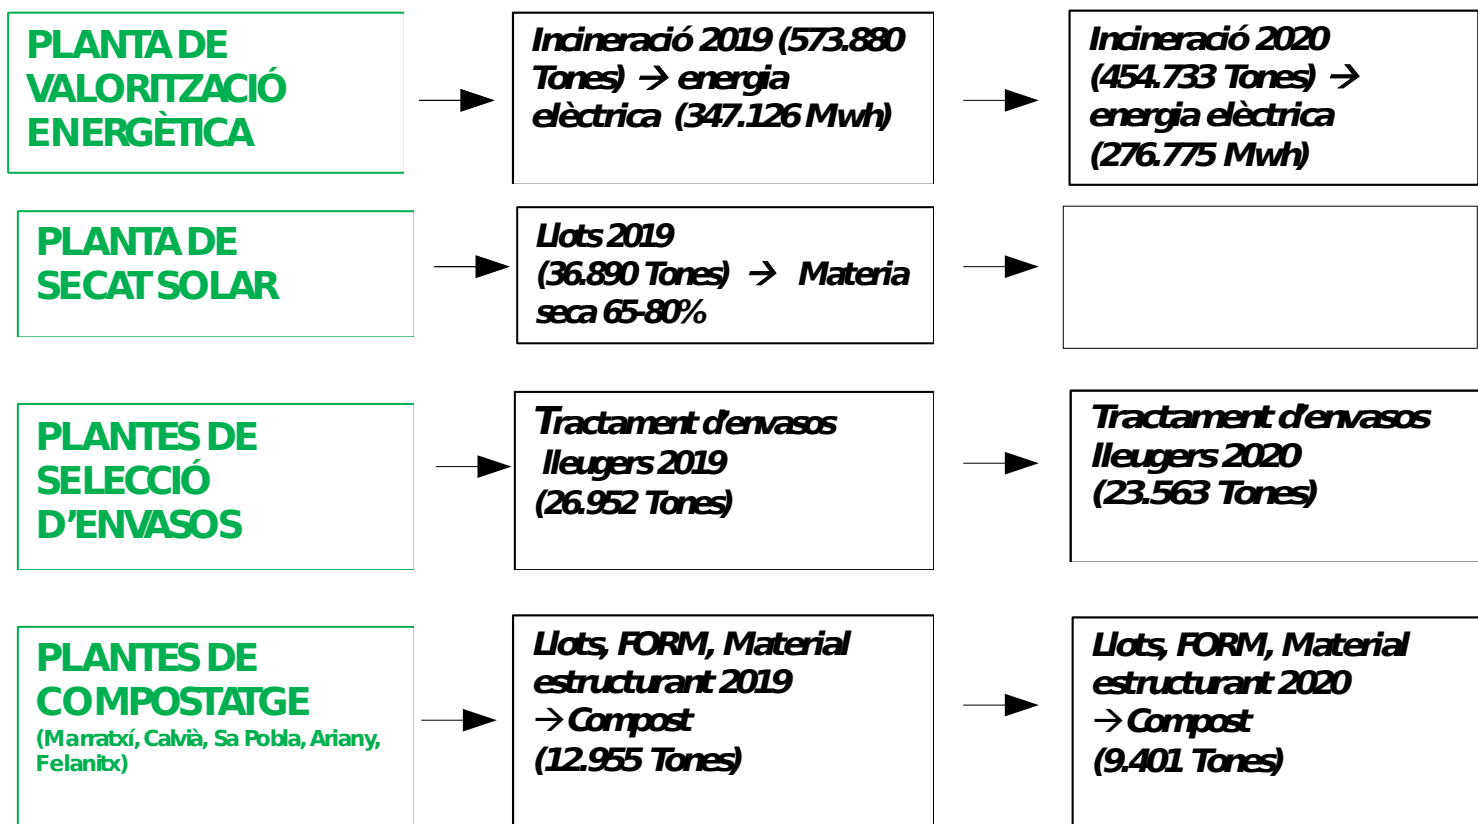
PLANTA DE VALORITZACIÓ ENERGÈTICA

Incineració 2019 (573.880 Tones) → energia elèctrica (347.126 Mwh)

Incineració 2020 (454.733 Tones) → energia elèctrica (276.775 Mwh)

PLANTA DE SECAT SOLAR

Llots 2019 (36.890 Tones) → Materia seca 65-80%

PLANTES DE SELECCIÓ D'ENVASOS

Tractament d'envasos lleugers 2019 (26.952 Tones)

Tractament d'envasos lleugers 2020 (23.563 Tones)

PLANTES DE COMPOSTATGE (Marratxí, Calvià, Sa Pobla, Ariany, Felanitx)

Llots, FORM, Material estructurant 2019 → Compost (12.955 Tones)

Llots, FORM, Material estructurant 2020 → Compost (9.401 Tones)